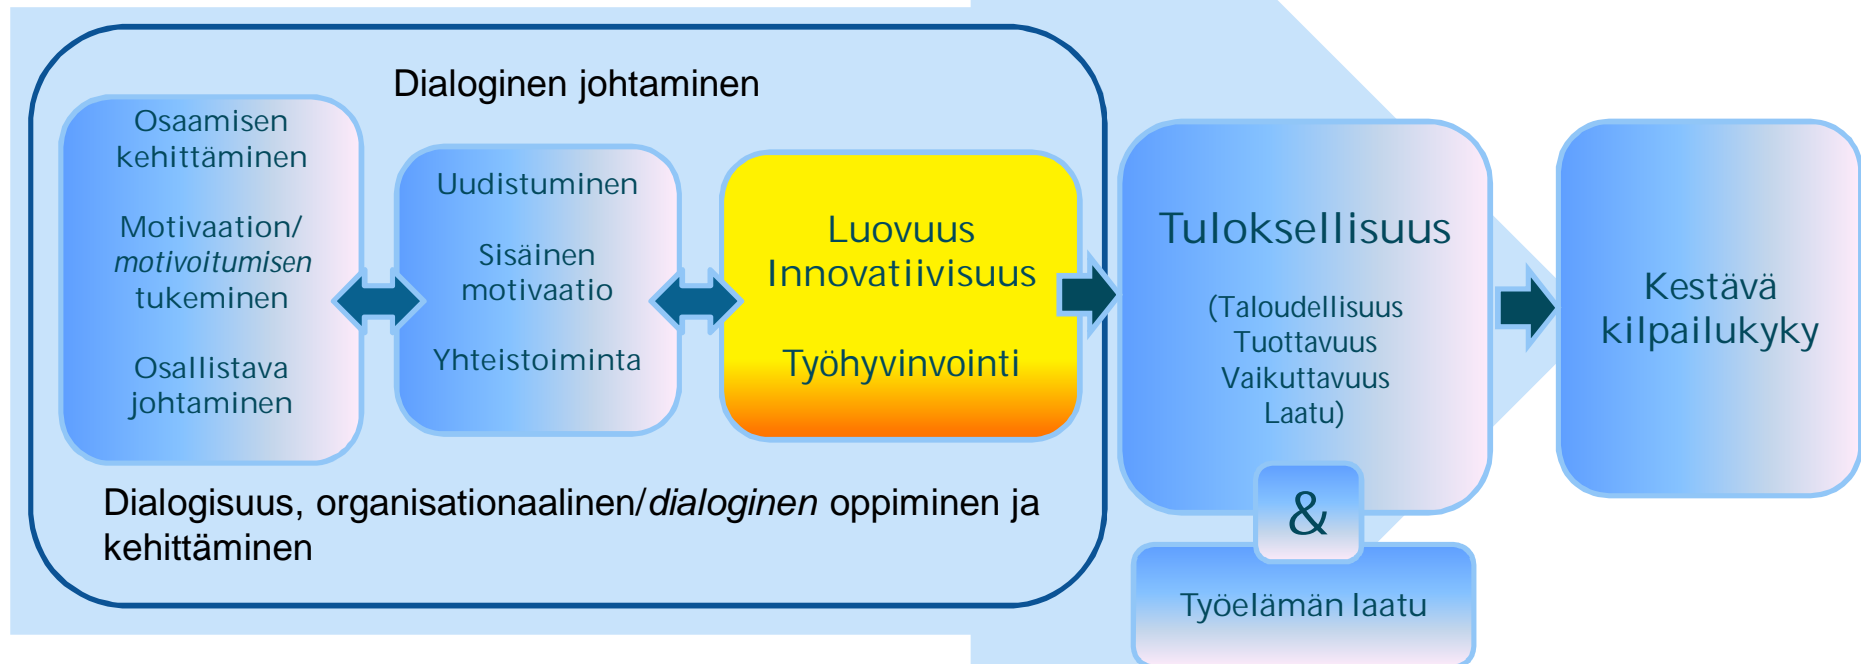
Dialoginen johtaminen

Osaamisen kehittäminen

Motivaation/ *motivoitumisen* tukeminen

Osallistava johtaminen

Uudistuminen

Sisäinen motivaatio

Yhteistoiminta

Luovuus
Innovatiivisuus

Työhyvinvointi

Tuloksellisuus

(Taloudellisuus
Tuottavuus
Vaikuttavuus
Laatu)

&

Työelämän laatu

Kestävä kilpailukyky

Dialogisuus, organisationaalinen/*dialoginen* oppiminen ja kehittäminen